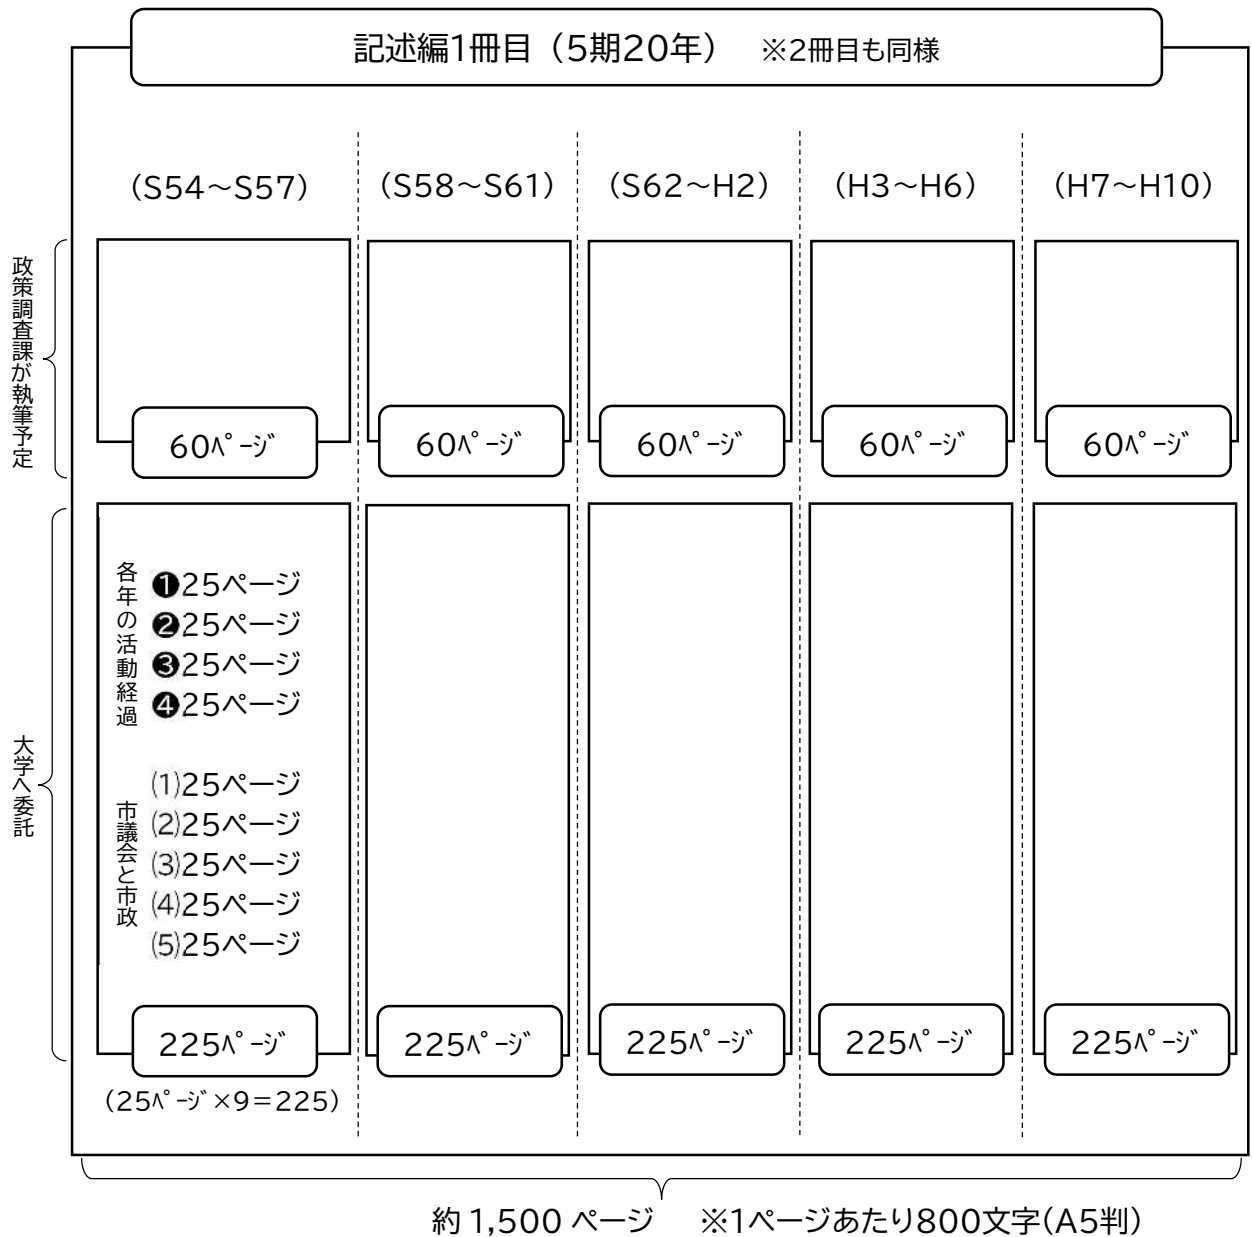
記述編1冊目（5期20年） ※2冊目も同様

（S54～S57） （S58～S61） （S62～H2） （H3～H6） （H7～H10）

政策調査課が執筆予定

60ﾍﾟｰｼﾞ 60ﾍﾟｰｼﾞ 60ﾍﾟｰｼﾞ 60ﾍﾟｰｼﾞ 60ﾍﾟｰｼﾞ

大学へ委託

各年の活動経過
❶25ページ
❷25ページ
❸25ページ
❹25ページ

市議会と市政
⑴25ページ
⑵25ページ
⑶25ページ
⑷25ページ
⑸25ページ

225ﾍﾟｰｼﾞ 225ﾍﾟｰｼﾞ 225ﾍﾟｰｼﾞ 225ﾍﾟｰｼﾞ 225ﾍﾟｰｼﾞ

（25ﾍﾟｰｼﾞ×9＝225）

約 1,500 ページ ※1ページあたり800文字（A5判）